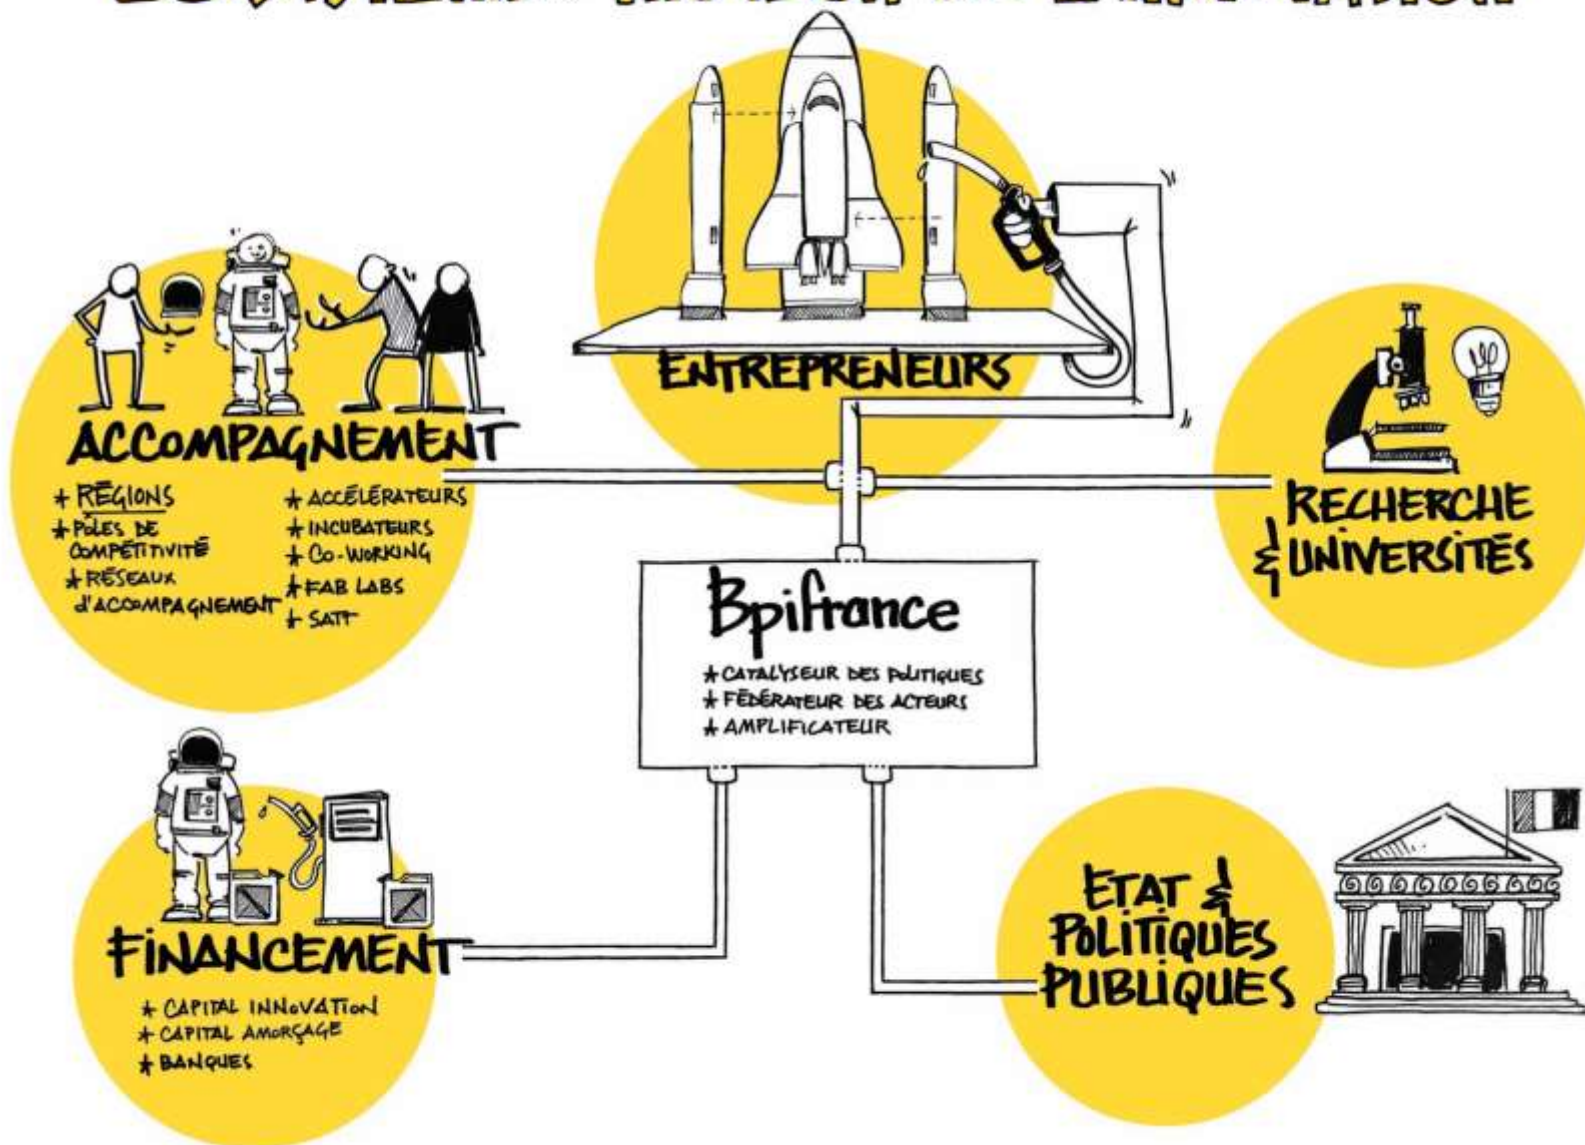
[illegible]

ENTREPRENEURS

ACCOMPAGNEMENT

+ RÉGIONS
+ PÔLES DE COMPÉTITIVITÉ
+ RÉSEAUX D'ACCOMPAGNEMENT

+ ACCÉLÉRATEURS
+ INCUBATEURS
+ CO-WORKING
+ FAB LABS
+ SATT

RECHERCHE & UNIVERSITES

Bpifrance

+ CATALYSEUR DES POLITIQUES
+ FÉDÉRATEUR DES ACTEURS
+ AMPLIFICATEUR

FINANCEMENT

+ CAPITAL INNOVATION
+ CAPITAL AMORÇAGE
+ BANQUES

ETAT & POLITIQUES PUBLIQUES